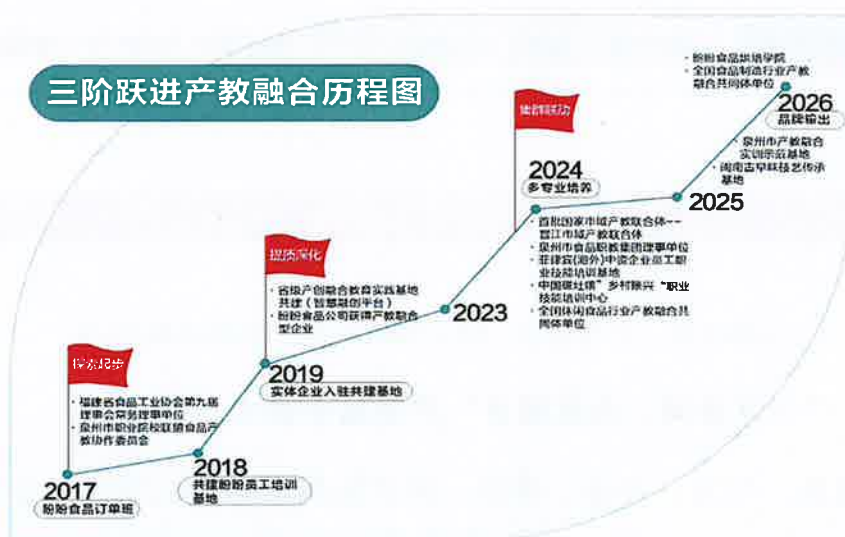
三阶跃进产教融合历程图

探索起步
· 福建省食品工业协会第九届理事会常务理事单位
· 泉州市职业院校联盟食品产教协作委员会

2017
盼盼食品订单班

2018
共建盼盼员工培训基地

提质深化
· 省级产创融合教育实践基地共建（智慧融创平台）
· 盼盼食品公司获评产教融合型企业

2019
实体企业入驻共建基地

2023
· 首批国家市域产教联合体——晋江市域产教联合体
· 泉州市食品职教集团理事单位
· 菲律宾(海外)中资企业员工职业技能培训基地
· 中国"银杜镇"乡村振兴"职业技能培训中心
· 全国休闲食品行业产教融合共同体单位

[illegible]
2024
多专业培养

2025
· 泉州市产教融合实训示范基地
· 闽南古早味技艺传承基地

2026
品牌输出
· 盼盼食品烘焙学院
· 全国食品制造行业产教融合共同体单位